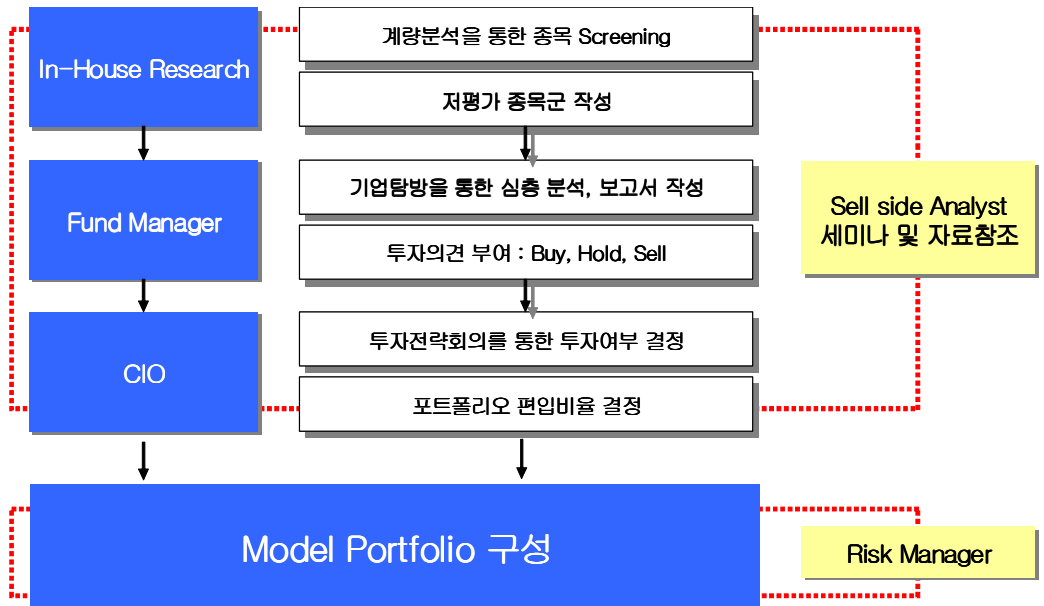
In-House Research

계량분석을 통한 종목 Screening

저평가 종목군 작성

Fund Manager

기업탐방을 통한 심층 분석, 보고서 작성

투자의견 부여 : Buy, Hold, Sell

Sell side Analyst
세미나 및 자료참조

CIO

투자전략회의를 통한 투자여부 결정

포트폴리오 편입비율 결정

Model Portfolio 구성

Risk Manager